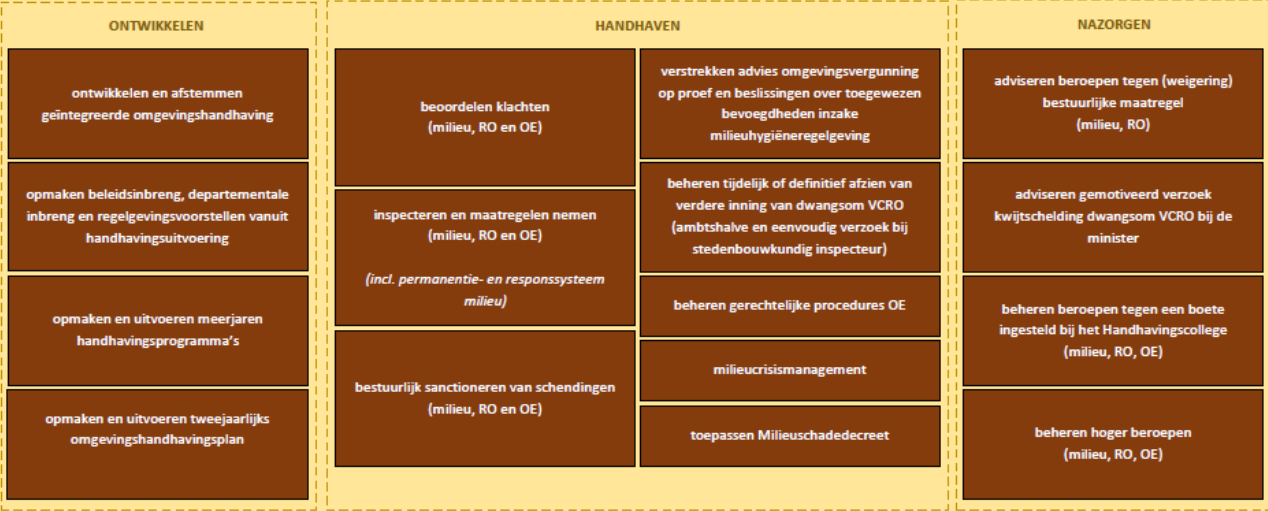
ONTWIKKELEN

ontwikkelen en afstemmen geïntegreerde omgevingshandhaving

opmaken beleidsinbreng, departementale inbreng en regelgevingsvoorstellen vanuit handhavingsuitvoering

opmaken en uitvoeren meerjaren handhavingsprogramma's

opmaken en uitvoeren tweejaarlijks omgevingshandhavingsplan

HANDHAVEN

beoordelen klachten (milieu, RO en OE)

inspecteren en maatregelen nemen (milieu, RO en OE)

(incl. permanentie- en responssysteem milieu)

bestuurlijk sanctioneren van schendingen (milieu, RO en OE)

verstrekken advies omgevingsvergunning op proef en beslissingen over toegewezen bevoegdheden inzake milieuhygiëneregelgeving

beheren tijdelijk of definitief afzien van verdere inning van dwangsom VCRO (ambtshalve en eenvoudig verzoek bij stedenbouwkundig inspecteur)

beheren gerechtelijke procedures OE

milieucrisismanagement

toepassen Milieuschadedecreet

NAZORGEN

adviseren beroepen tegen (weigering) bestuurlijke maatregel (milieu, RO)

adviseren gemotiveerd verzoek kwijtschelding dwangsom VCRO bij de minister

beheren beroepen tegen een boete ingesteld bij het Handhavingscollege (milieu, RO, OE)

beheren hoger beroepen (milieu, RO, OE)